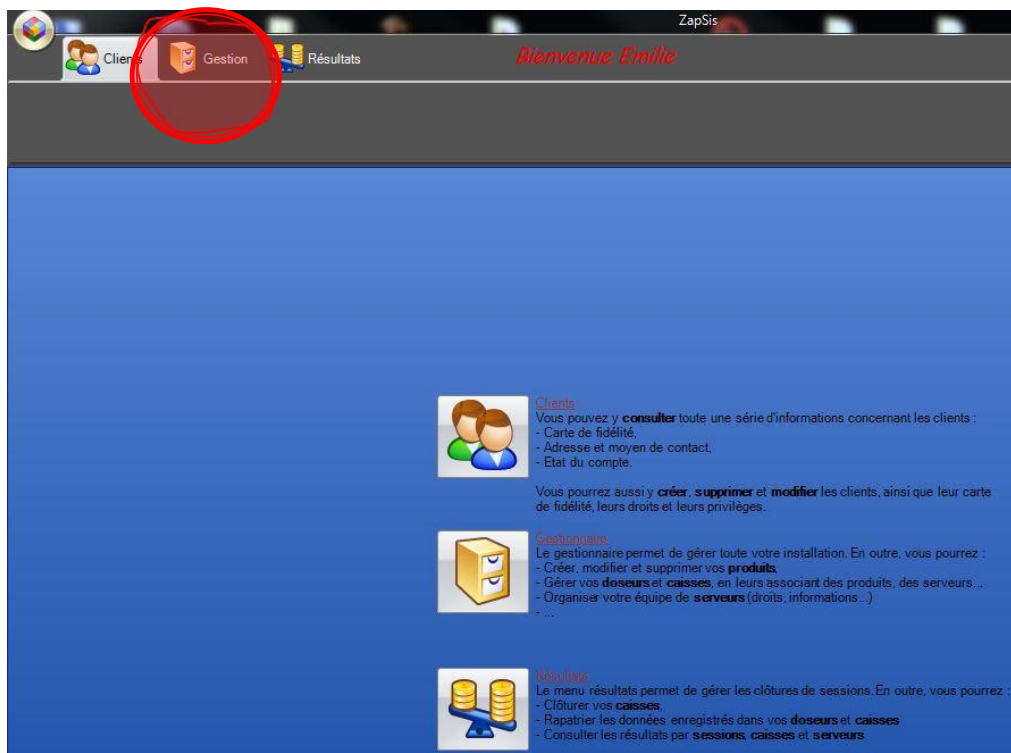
ZapSis

Clients Gestion Résultats

Bienvenue Emilie

Clients
Vous pouvez y **consulter** toute une série d'informations concernant les clients :
- Carte de fidélité,
- Adresse et moyen de contact,
- Etat du compte.

Vous pourrez aussi y **créer**, **supprimer** et **modifier** les clients, ainsi que leur carte de fidélité, leurs droits et leurs privilèges.

Gestionnaire
Le gestionnaire permet de gérer toute votre installation. En outre, vous pourrez :
- Créer, modifier et supprimer vos **produits**,
- Gérer vos **doseurs** et **caisses**, en leurs associant des produits, des serveurs...
- Organiser votre équipe de **serveurs** (droits, informations...)
- ...

Résultats
Le menu résultats permet de gérer les clôtures de sessions. En outre, vous pourrez :
- Clôturer vos **caisses**,
- Rapatrier les données enregistrés dans vos **doseurs** et **caisses**
- Consulter les résultats par **sessions**, **caisses** et **serveurs**